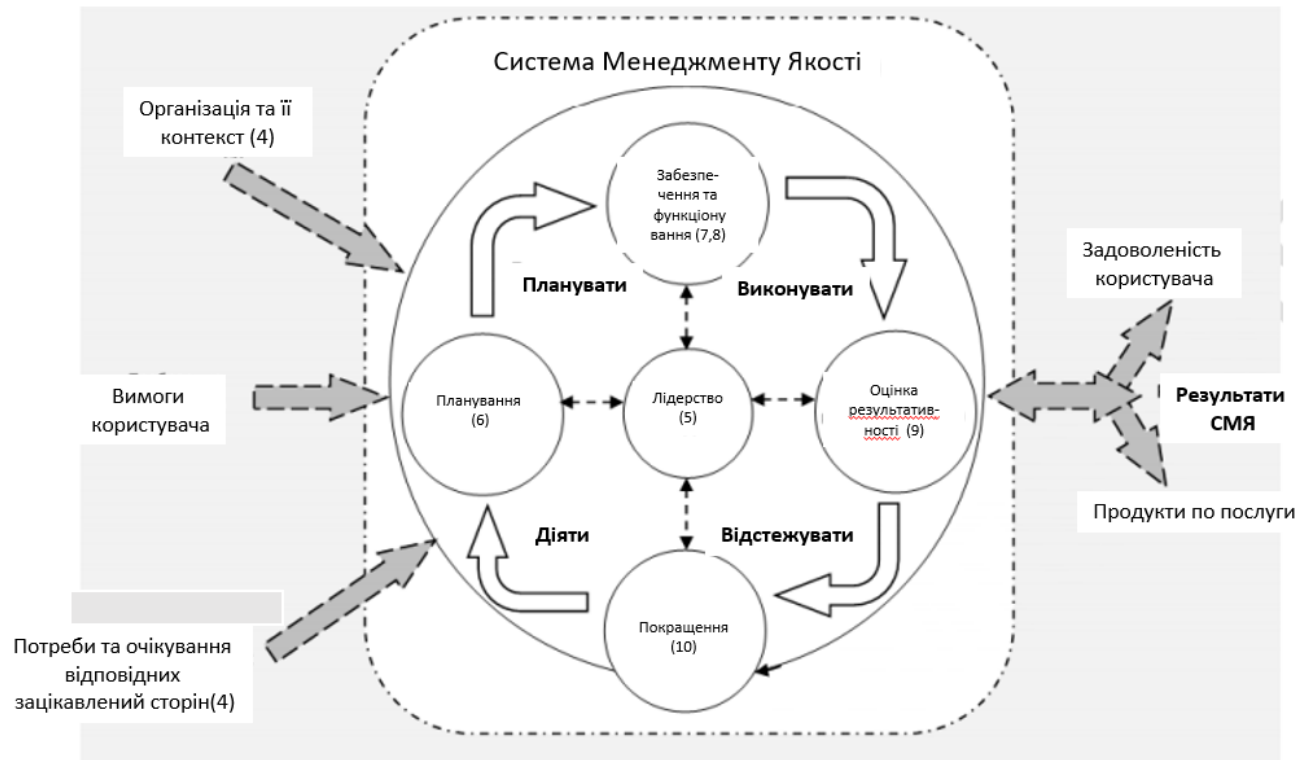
Система Менеджменту Якості

Організація та її контекст (4)

Вимоги користувача

Потреби та очікування відповідних зацікавлений сторін(4)

Забезпечення та функціону вання (7,8)

Планувати

Виконувати

Планування (6)

Лідерство (5)

Оцінка результативності (9)

Діяти

Відстежувати

Покращення (10)

Задоволеність користувача

Результати СМЯ

Продукти по послуги